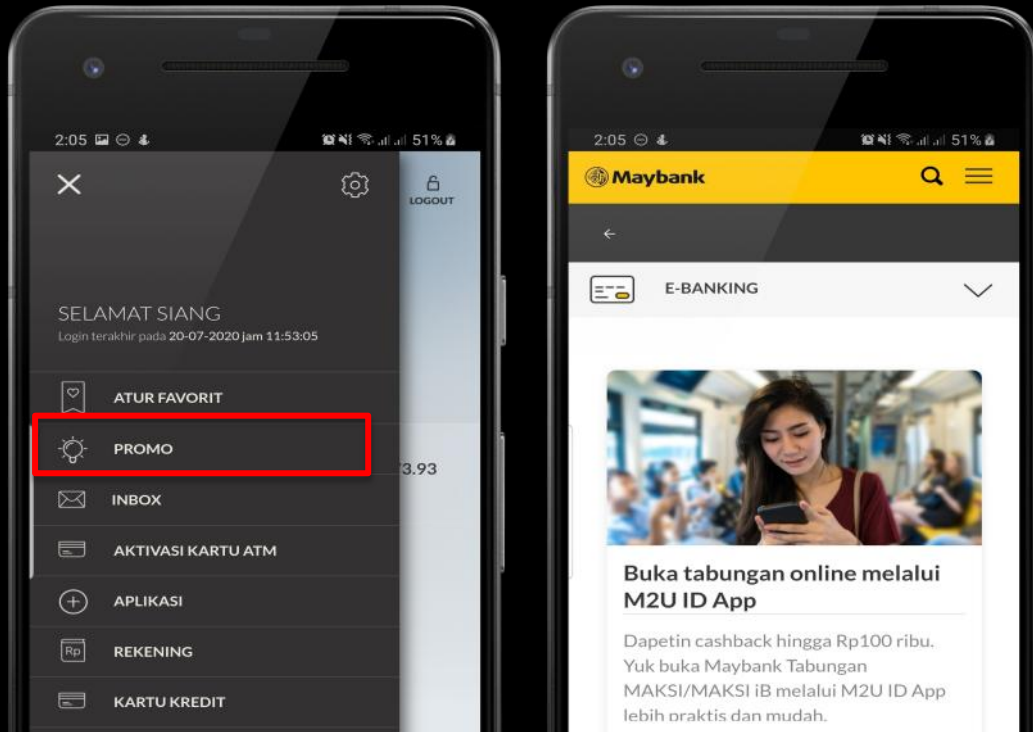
2:05 51%

LOGOUT

SELAMAT SIANG
Login terakhir pada 20-07-2020 jam 11:53:05

ATUR FAVORIT

PROMO

3.93

INBOX

AKTIVASI KARTU ATM

APLIKASI

Rp REKENING

KARTU KREDIT

2:05 51%

Maybank

E-BANKING

Buka tabungan online melalui M2U ID App

Dapetin cashback hingga Rp100 ribu. Yuk buka Maybank Tabungan MAKSI/MAKSI iB melalui M2U ID App lebih praktis dan mudah.